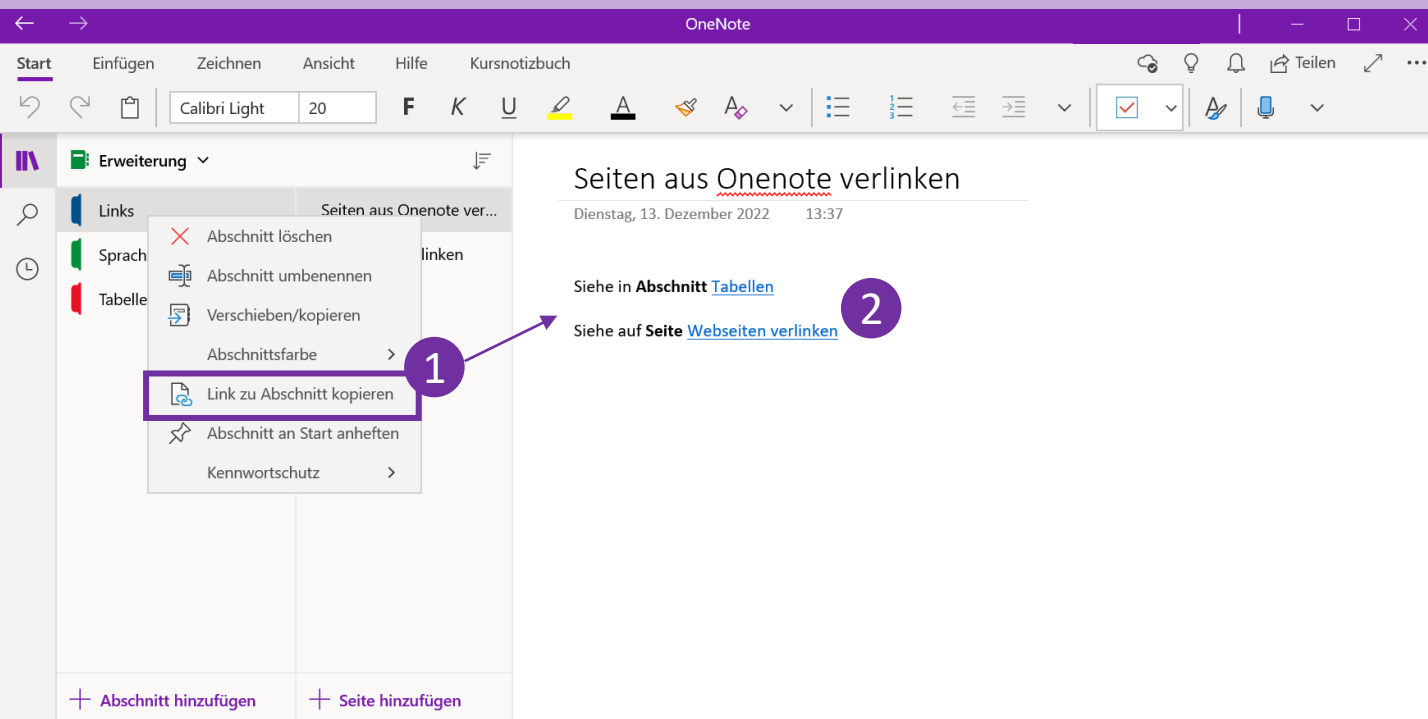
OneNote

Start Einfügen Zeichnen Ansicht Hilfe Kursnotizbuch

Teilen

Calibri Light 20

F K U A

Erweiterung

Links

Sprach

Tabelle

Seiten aus Onenote ver...

linken

Abschnitt löschen

Abschnitt umbenennen

Verschieben/kopieren

Abschnittsfarbe

Link zu Abschnitt kopieren

Abschnitt an Start anheften

Kennwortschutz

1

Seiten aus Onenote verlinken

Dienstag, 13. Dezember 2022 13:37

Siehe in **Abschnitt** Tabellen

2

Siehe auf **Seite** Webseiten verlinken

Abschnitt hinzufügen

Seite hinzufügen